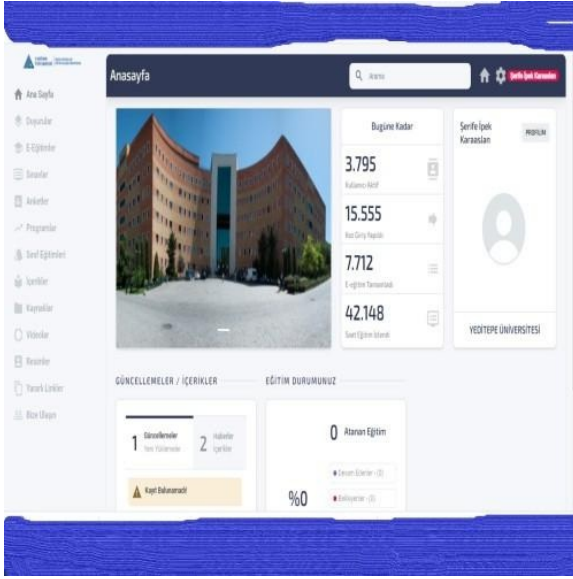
Anasayfa

Arama

Şerife İpek Karaaslan

Ana Sayfa
Duyurular
E-Eğitimler
Sınavlar
Anketler
Programlar
Sınıf Eğitimleri
İçerikler
Kaynaklar
Videolar
Resimler
Yararlı Linkler
Bize Ulaşın

Bugüne Kadar

3.795
Kullanıcı Aktif

15.555
Kez Giriş Yapıldı

7.712
E-eğitim Tamamlandı

42.148
Saat Eğitim İzlendi

Şerife İpek Karaaslan

PROFİLİM

YEDİTEPE ÜNİVERSİTESİ

GÜNCELLEMELER / İÇERİKLER

EĞİTİM DURUMUNUZ

1 Güncellemeler Yeni Yüklenenler

2 Haberler İçerikler

Kayıt Bulunamadı

0 Atanan Eğitim

Devam Edenler - (0)

Bekleyenler - (0)

%0